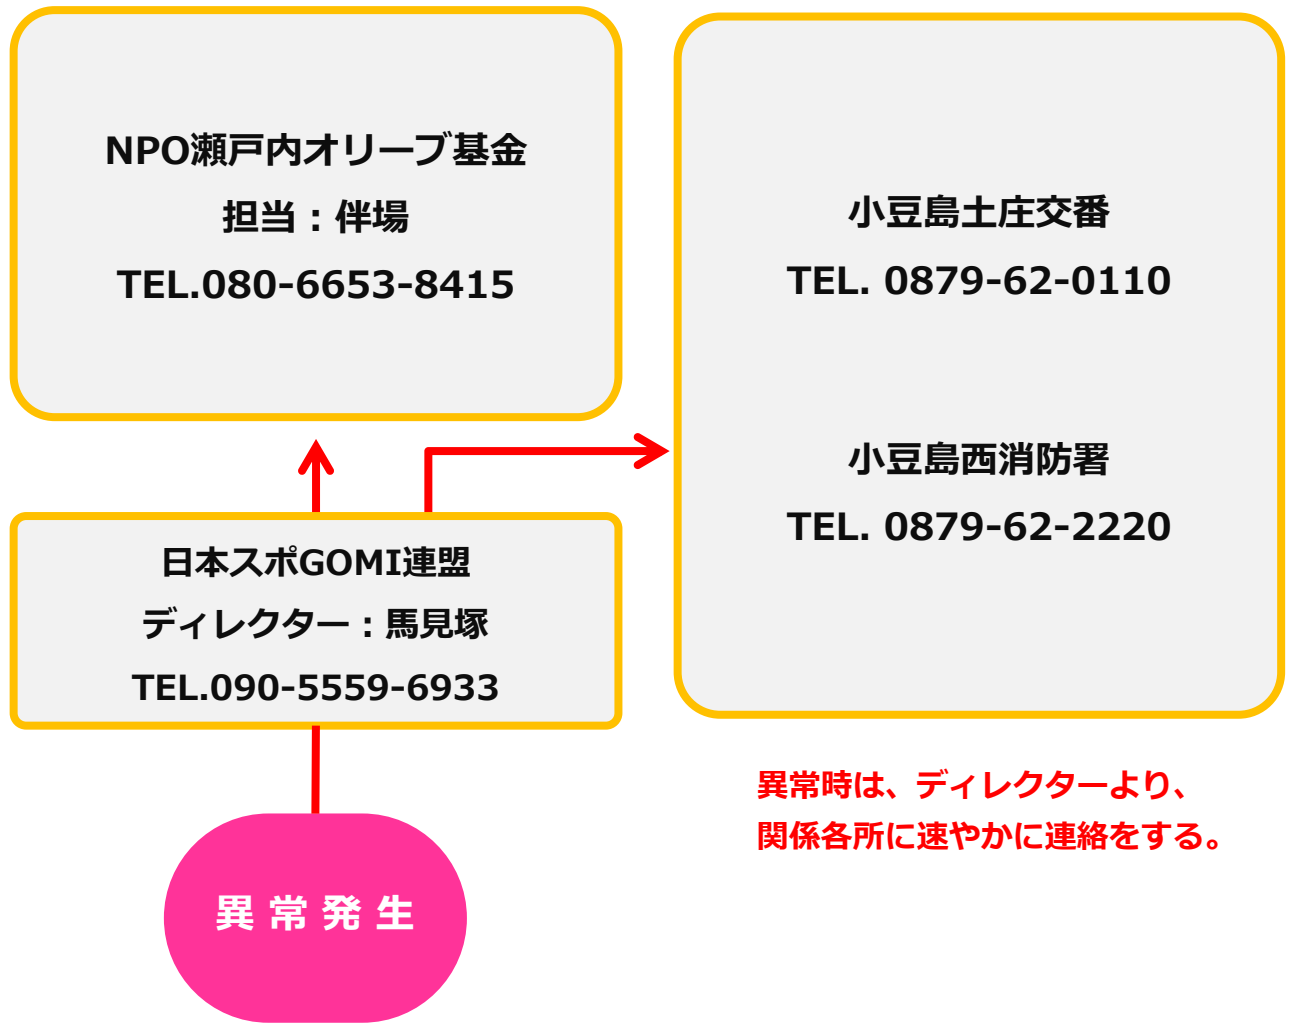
NPO瀬戸内オリーブ基金
担当：伴場
TEL.080-6653-8415

小豆島土庄交番
TEL. 0879-62-0110

小豆島西消防署
TEL. 0879-62-2220

日本スポGOMI連盟
ディレクター：馬見塚
TEL.090-5559-6933

異常時は、ディレクターより、
関係各所に速やかに連絡をする。

異 常 発 生